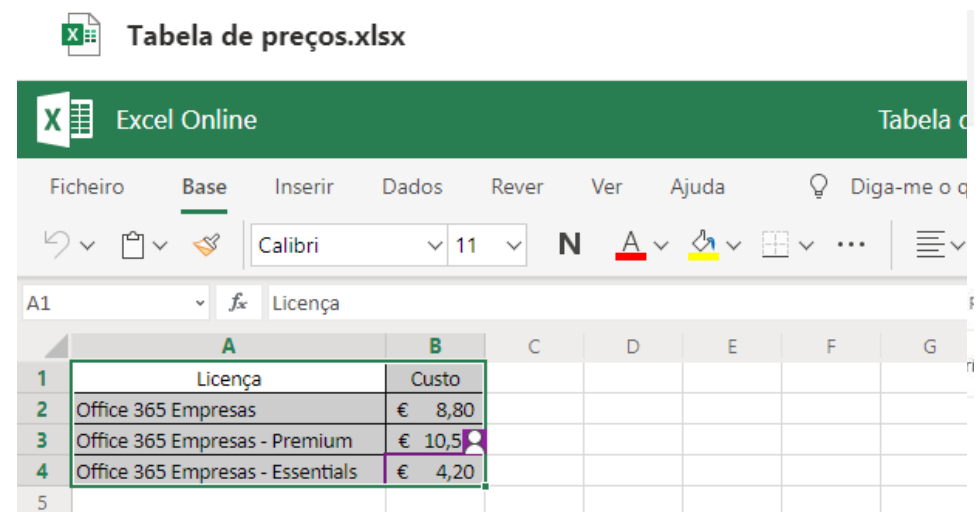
Tabela de preços.xlsx

Excel Online

Tabela d

Ficheiro Base Inserir Dados Rever Ver Ajuda Diga-me o q

Calibri 11 N A

A1 $f_x$ Licença

|   | A | B | C | D | E | F | G |
|---|---|---|---|---|---|---|---|
| 1 | Licença | Custo | | | | | |
| 2 | Office 365 Empresas | € 8,80 | | | | | |
| 3 | Office 365 Empresas - Premium | € 10,5 | | | | | |
| 4 | Office 365 Empresas - Essentials | € 4,20 | | | | | |
| 5 | | | | | | | |